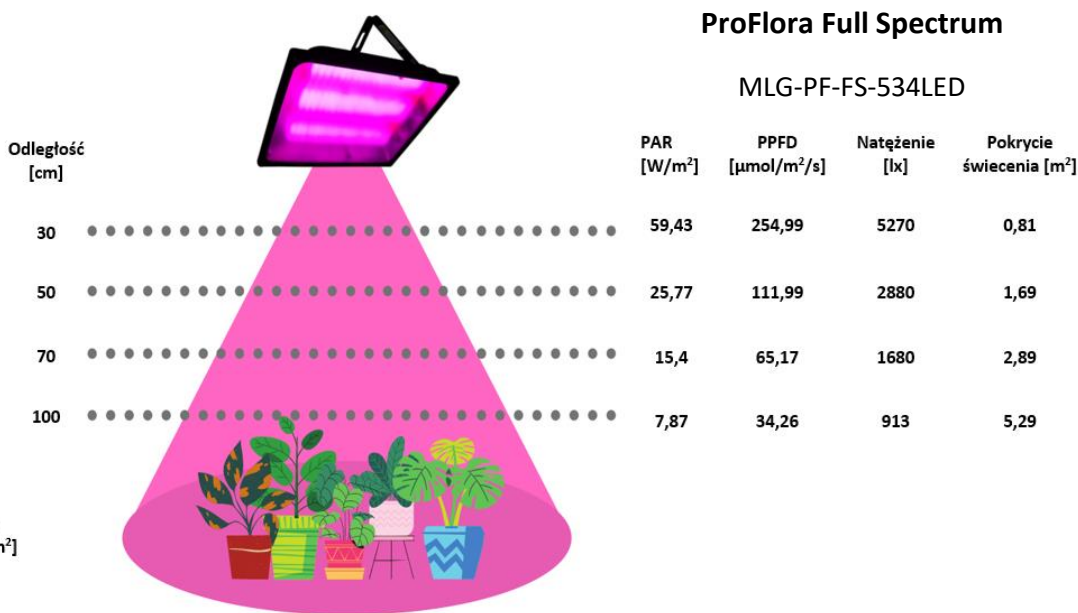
ProFlora Full Spectrum

MLG-PF-FS-534LED

| Odległość [cm] | PAR [W/m$^2$] | PPFD [µmol/m$^2$/s] | Natężenie [lx] | Pokrycie świecenia [m$^2$] |
|---|---|---|---|---|
| 30 | 59,43 | 254,99 | 5270 | 0,81 |
| 50 | 25,77 | 111,99 | 2880 | 1,69 |
| 70 | 15,4 | 65,17 | 1680 | 2,89 |
| 100 | 7,87 | 34,26 | 913 | 5,29 |

n$^2$]